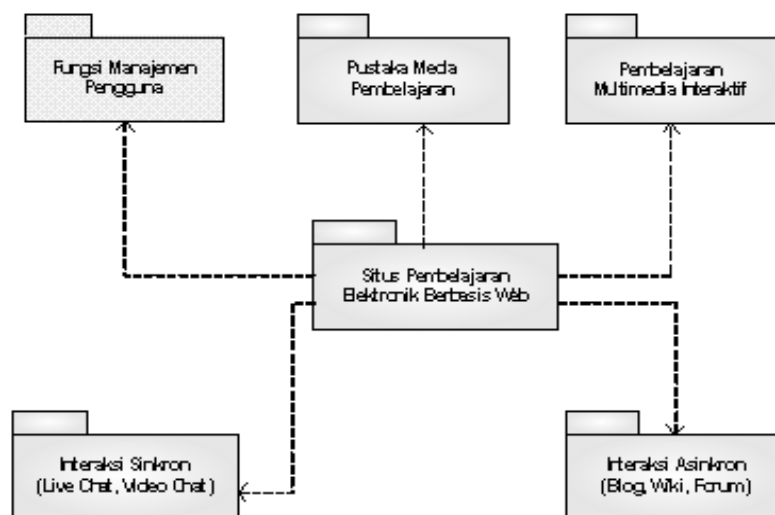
Fungsi Manajemen Pengguna

Pustaka Media Pembelajaran

Pembelajaran Multimedia Interaktif

Situs Pembelajaran Elektronik Berbasis Web

Interaksi Sinkron (Live Chat, Video Chat)

Interaksi Asinkron (Blog, Wiki, Forum)